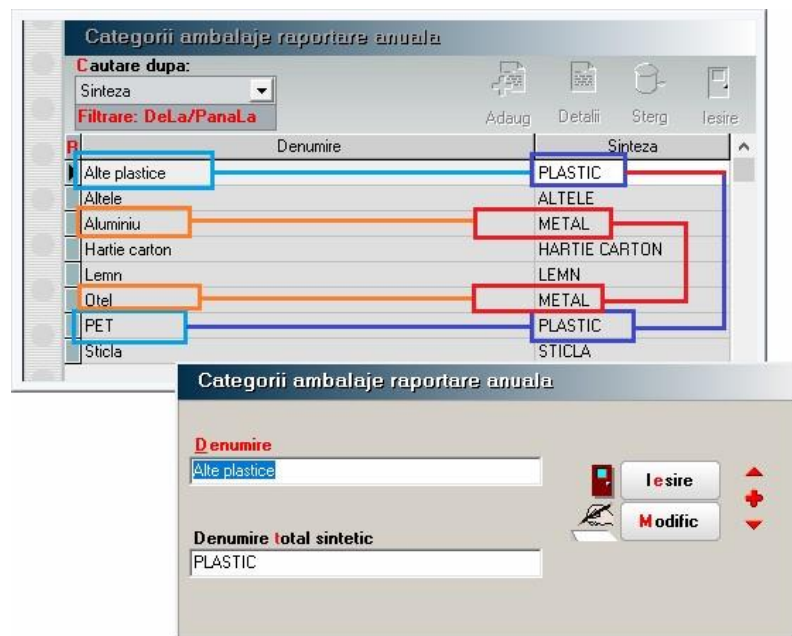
Categorii ambalaje raportare anuala

Cautare dupa:
Sinteza
Filtrare: DeLa/PanaLa

Adaug Detalii Sterg Iesire

| Denumire | Sinteza |
|---|---|
| Alte plastice | PLASTIC |
| Altele | ALTELE |
| Aluminiu | METAL |
| Hartie carton | HARTIE CARTON |
| Lemn | LEMN |
| Otel | METAL |
| PET | PLASTIC |
| Sticla | STICLA |

Categorii ambalaje raportare anuala

Denumire
Alte plastice

Iesire
Modific

Denumire total sintetic
PLASTIC